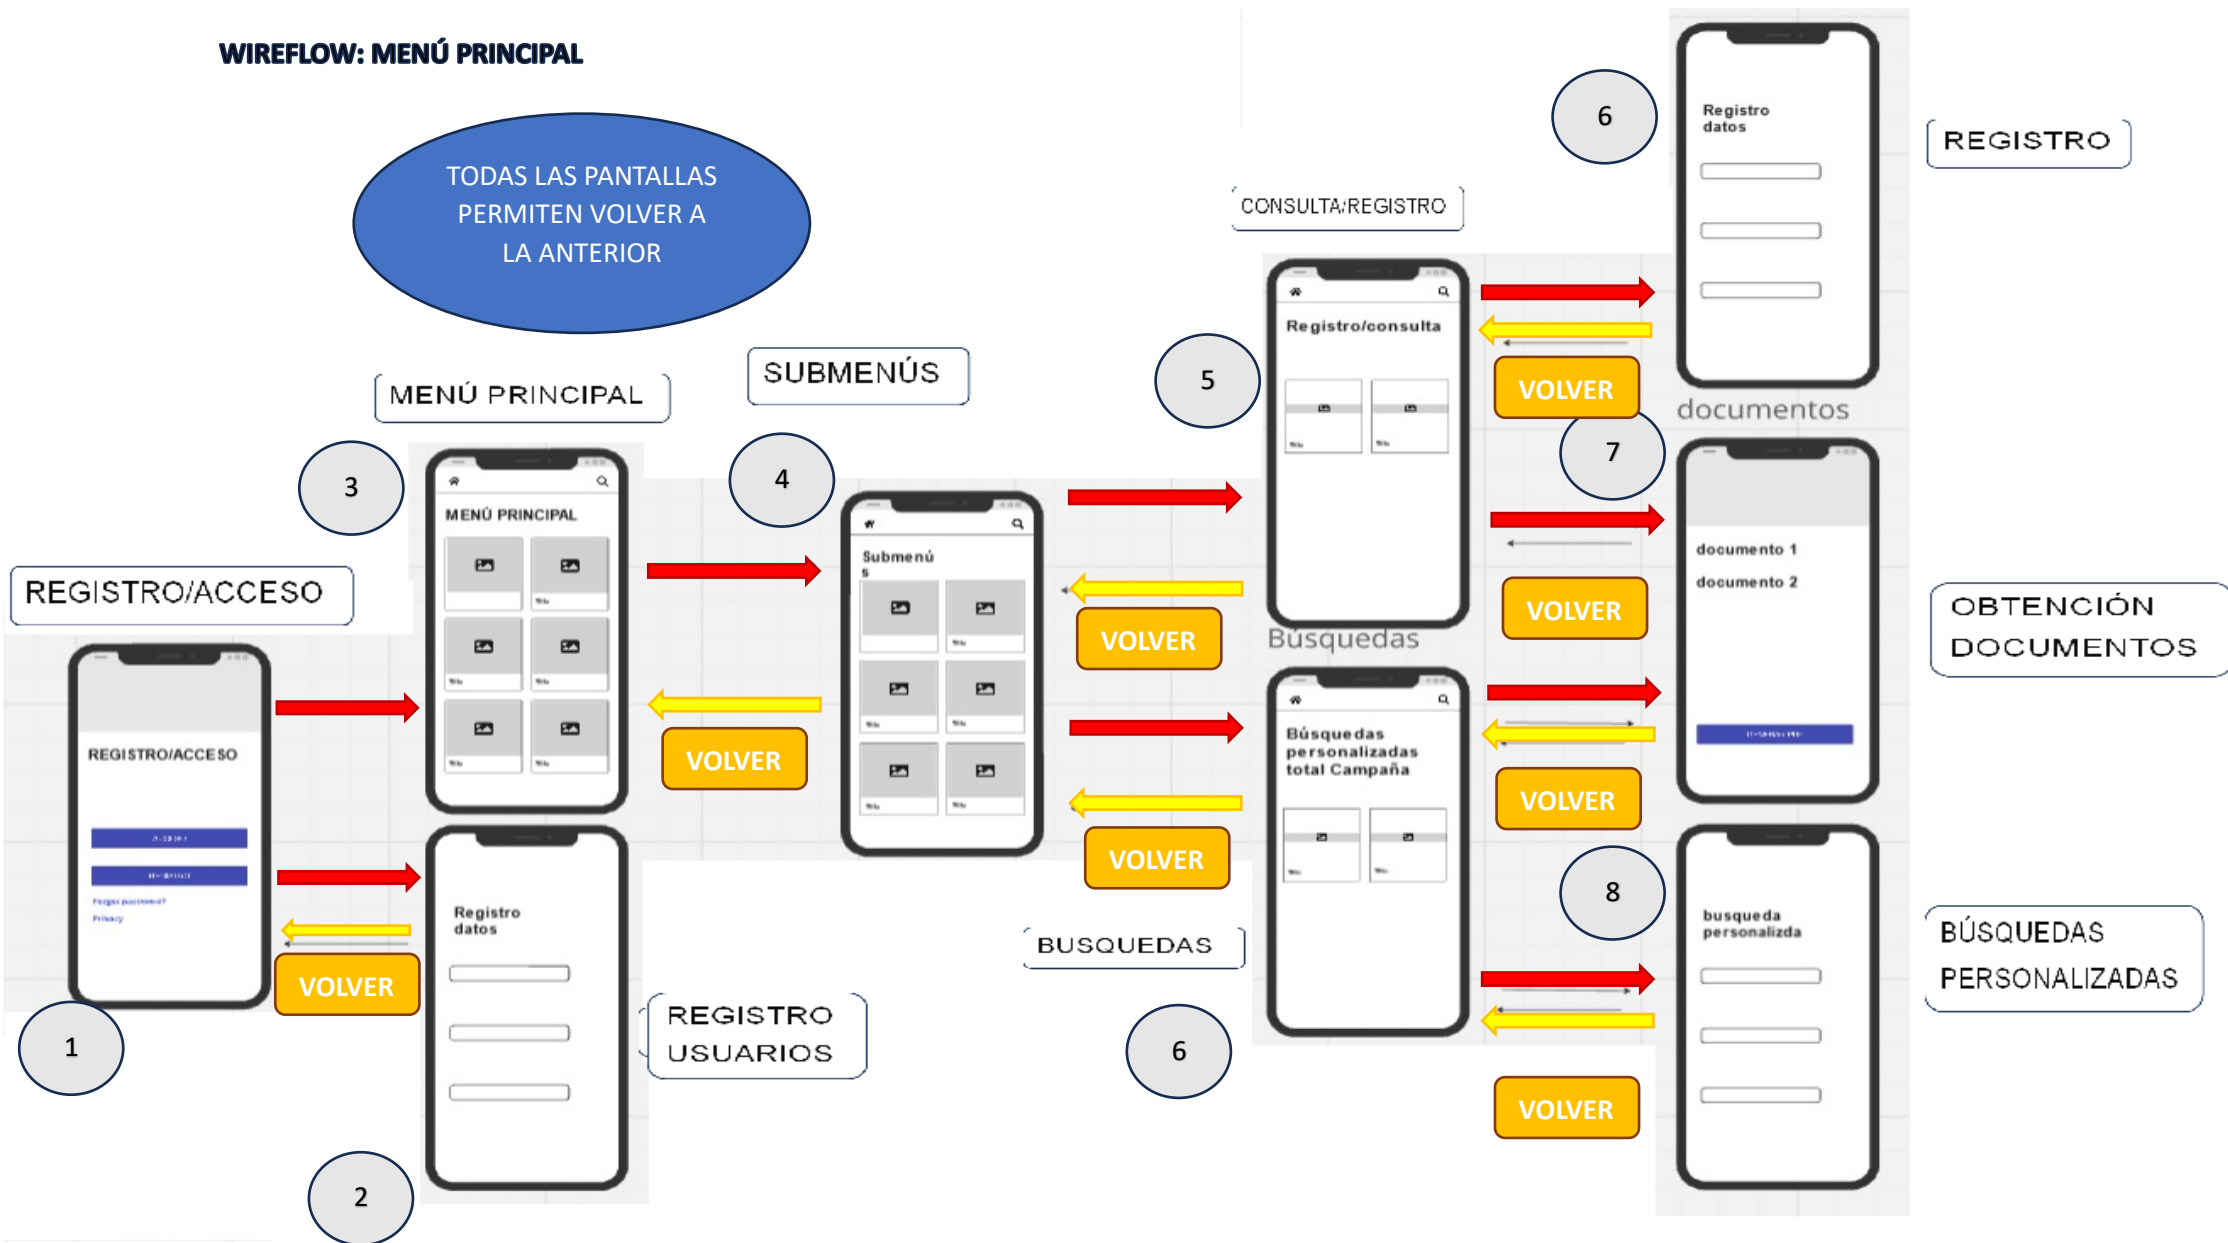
WIREFLOW: MENÚ PRINCIPAL

TODAS LAS PANTALLAS PERMITEN VOLVER A LA ANTERIOR

MENÚ PRINCIPAL

SUBMENÚS

REGISTRO/ACCESO

3

4

MENÚ PRINCIPAL

Submenús

REGISTRO/ACCESO

VOLVER

VOLVER

1

Registro datos

REGISTRO USUARIOS

2

CONSULTA/REGISTRO

5

Registro/consulta

VOLVER

VOLVER

Búsquedas

Búsquedas personalizadas total Campaña

VOLVER

BUSQUEDAS

6

6

Registro datos

REGISTRO

documentos

7

documento 1

documento 2

VOLVER

OBTENCIÓN DOCUMENTOS

VOLVER

8

busqueda personalizda

BÚSQUEDAS PERSONALIZADAS

VOLVER